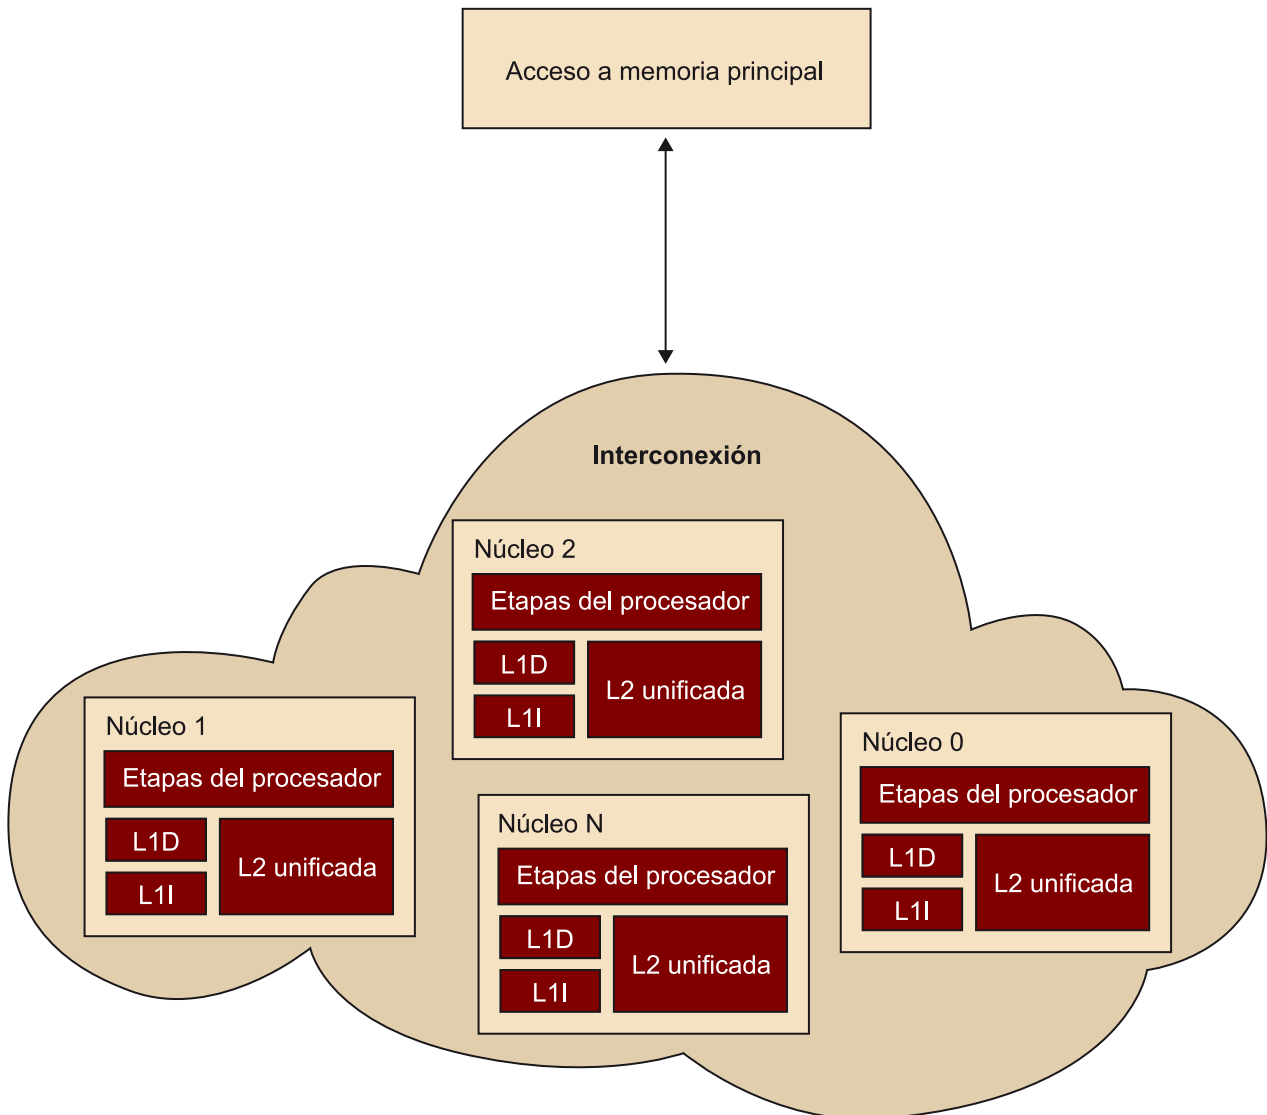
Acceso a memoria principal

Interconexión

Núcleo 2
Etapas del procesador
L1D
L1I
L2 unificada

Núcleo 1
Etapas del procesador
L1D
L1I
L2 unificada

Núcleo N
Etapas del procesador
L1D
L1I
L2 unificada

Núcleo 0
Etapas del procesador
L1D
L1I
L2 unificada